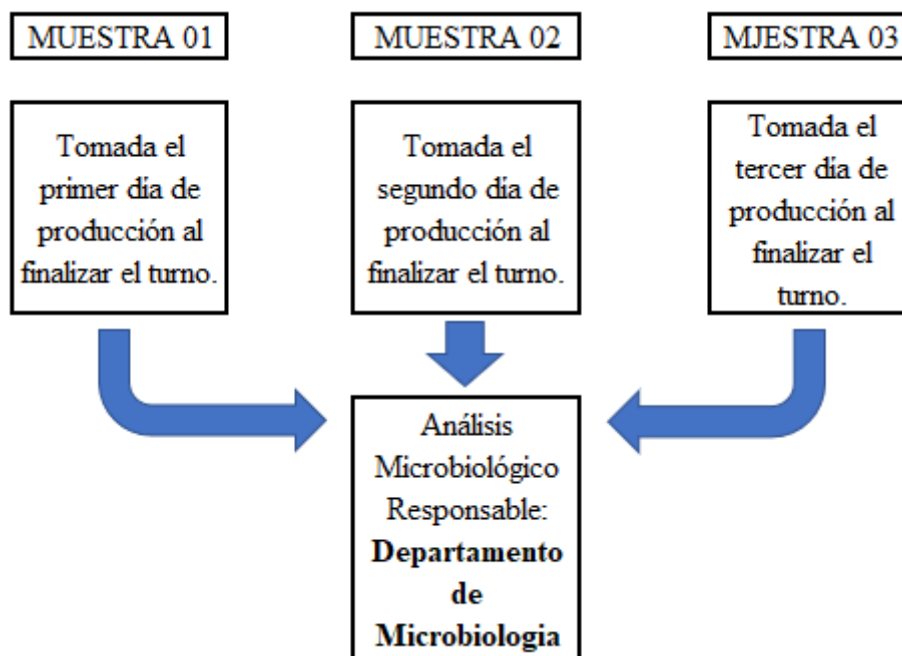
MUESTRA 01

MUESTRA 02

MJESTRA 03

Tomada el primer día de producción al finalizar el turno.

Tomada el segundo día de producción al finalizar el turno.

Tomada el tercer día de producción al finalizar el turno.

Análisis Microbiológico Responsable: **Departamento de Microbiologia**